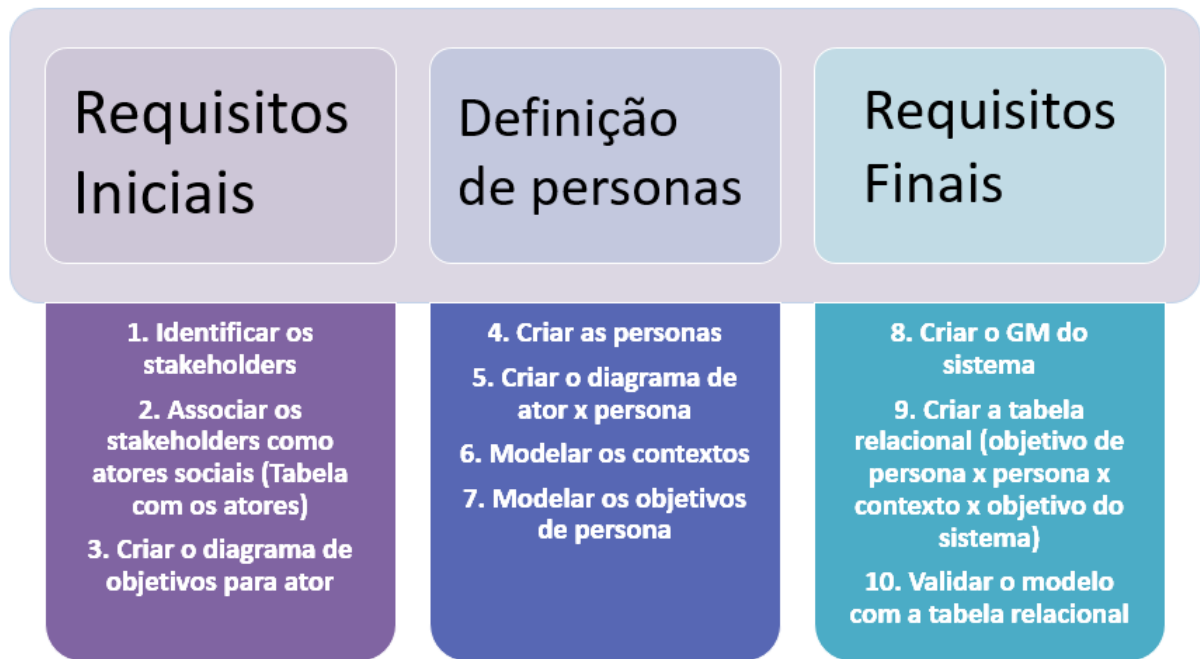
Requisitos Iniciais

1. Identificar os stakeholders

2. Associar os stakeholders como atores sociais (Tabela com os atores)

3. Criar o diagrama de objetivos para ator

Definição de personas

4. Criar as personas

5. Criar o diagrama de ator x persona

6. Modelar os contextos

7. Modelar os objetivos de persona

Requisitos Finais

8. Criar o GM do sistema

9. Criar a tabela relacional (objetivo de persona x persona x contexto x objetivo do sistema)

10. Validar o modelo com a tabela relacional